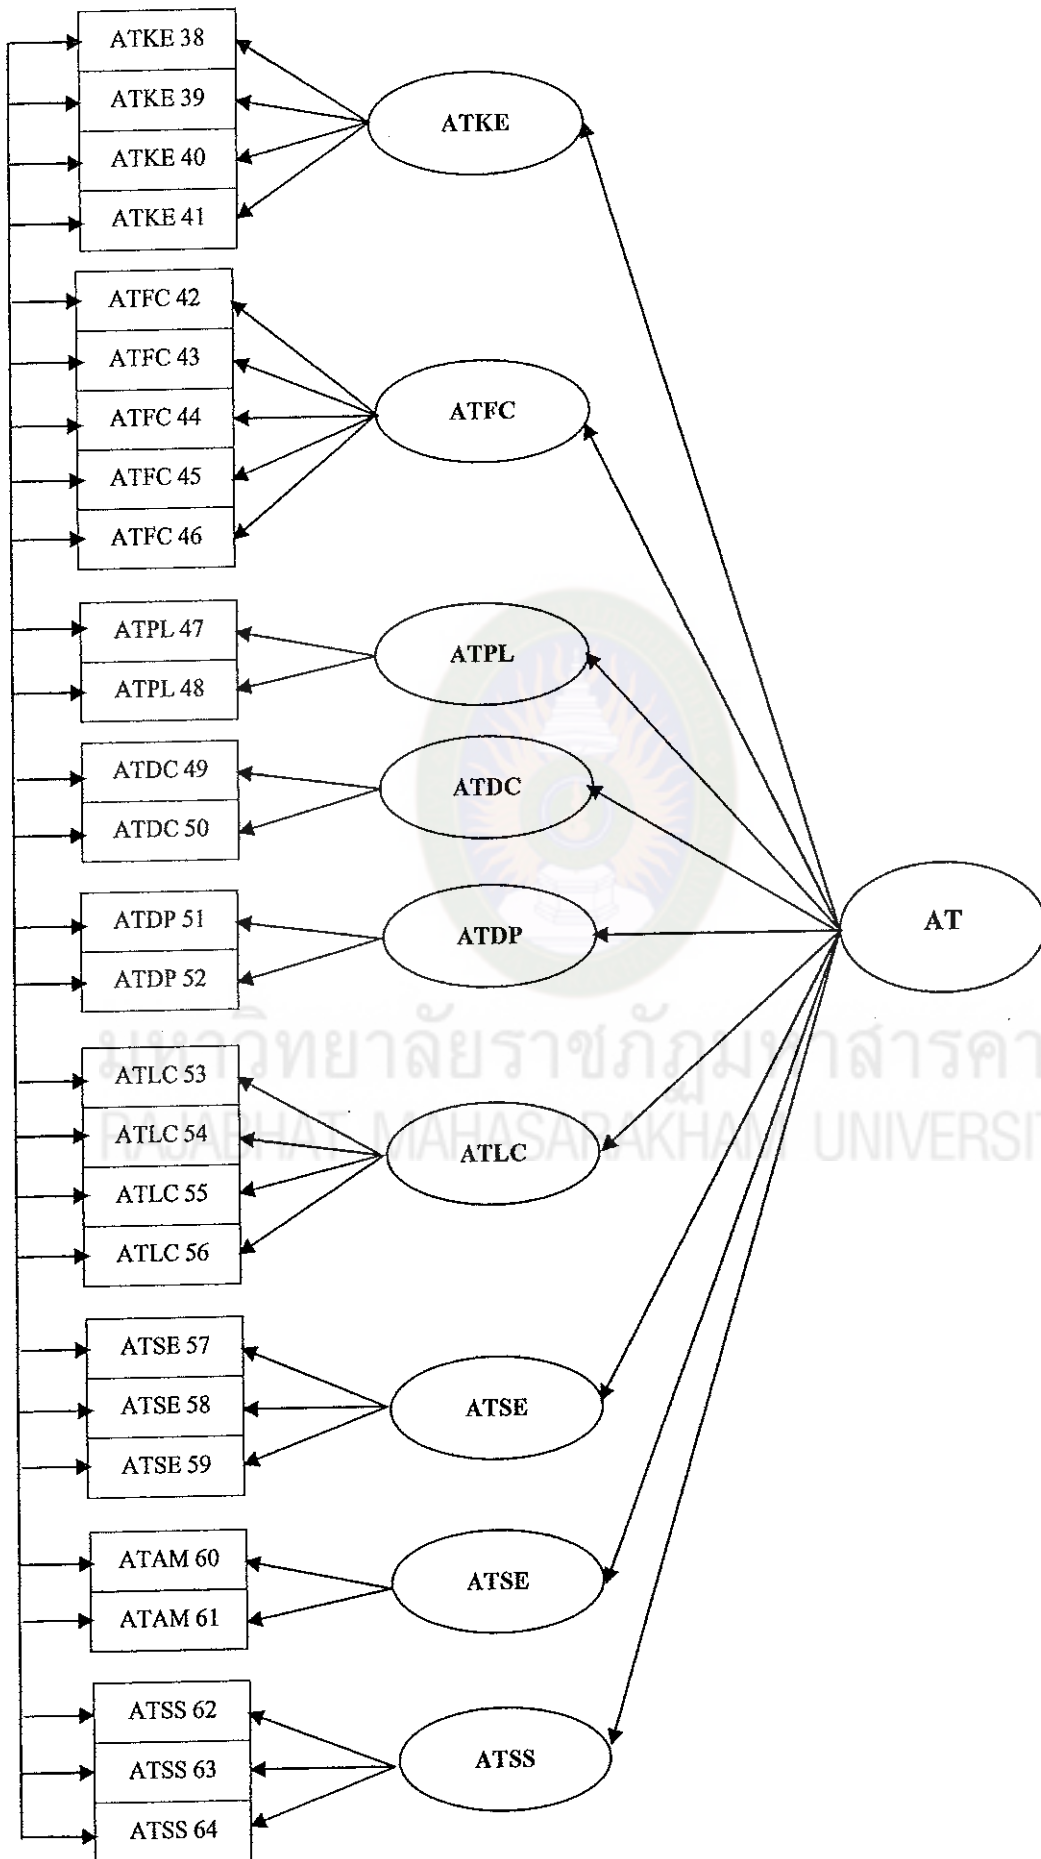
ATKE 38
ATKE 39
ATKE 40
ATKE 41
ATKE

ATFC 42
ATFC 43
ATFC 44
ATFC 45
ATFC 46
ATFC

ATPL 47
ATPL 48
ATPL

ATDC 49
ATDC 50
ATDC

ATDP 51
ATDP 52
ATDP

AT

มหาวิทยาลัยราชภัฏมหาสารคาม
RAJABHAT MAHASARAKHAM UNIVERSITY

ATLC 53
ATLC 54
ATLC 55
ATLC 56
ATLC

ATSE 57
ATSE 58
ATSE 59
ATSE

ATAM 60
ATAM 61
ATSE

ATSS 62
ATSS 63
ATSS 64
ATSS